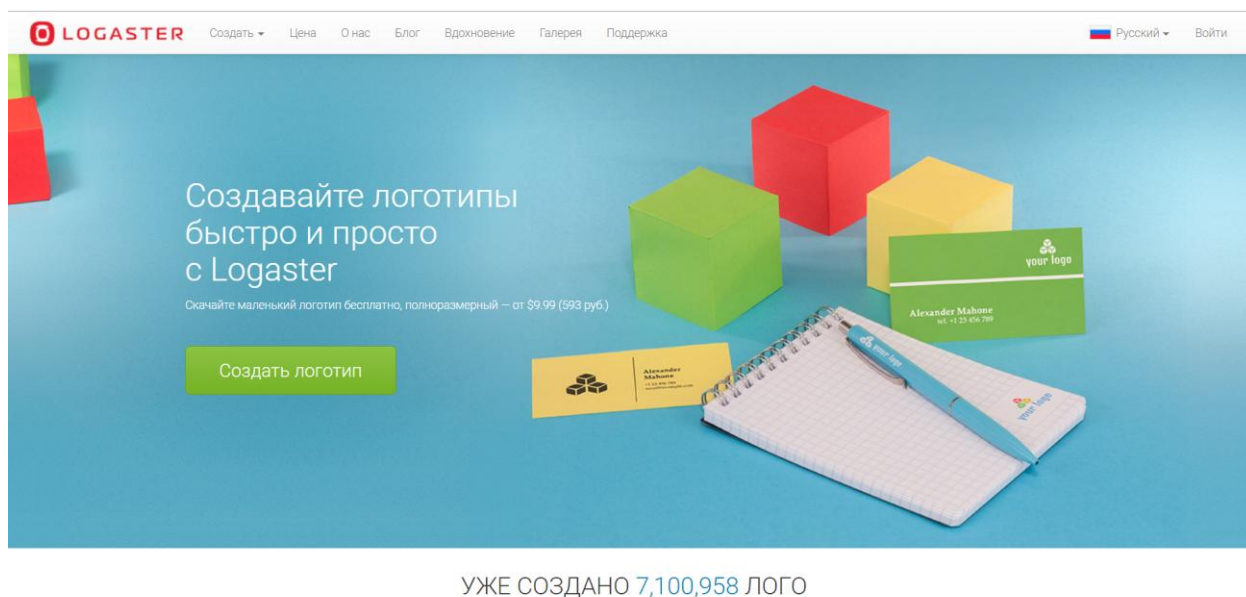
LOGASTER Создать Цена О нас Блог Вдохновение Галерея Поддержка Русский Войти

Создавайте логотипы быстро и просто с Logaster

Скачайте маленький логотип бесплатно, полноразмерный — от $9.99 (593 руб.)

Создать логотип

your logo

Alexander Mahone
tel. +1 23 456 789

Alexander Mahone

your logo

your logo

УЖЕ СОЗДАНО 7,100,958 ЛОГО